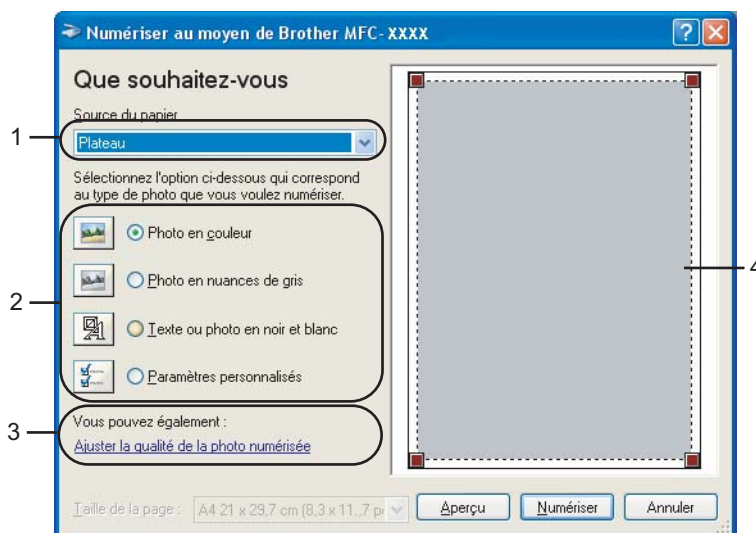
Numériser au moyen de Brother MFC-XXXX

Que souhaitez-vous

Source du papier

1

Plateau

Sélectionnez l'option ci-dessous qui correspond au type de photo que vous voulez numériser.

Photo en couleur

2

Photo en nuances de gris

Texte ou photo en noir et blanc

Paramètres personnalisés

Vous pouvez également :

3

Ajuster la qualité de la photo numérisée

4

Taille de la page : A4 21 x 29,7 cm (8,3 x 11,7 p

Aperçu

Numériser

Annuler